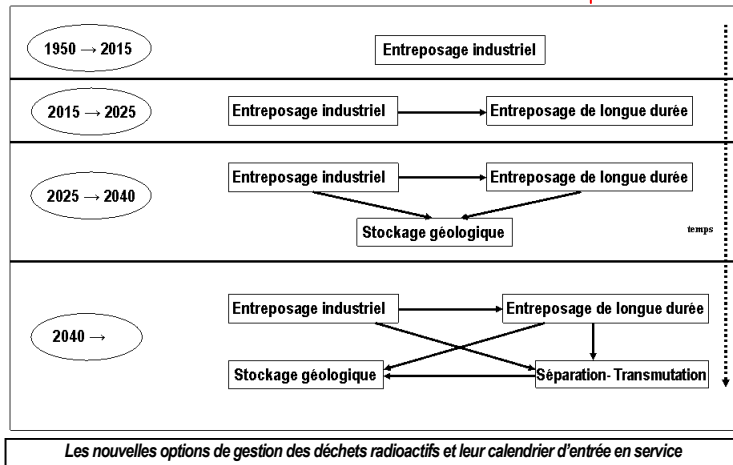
1950 → 2015

Entreposage industriel

2015 → 2025

Entreposage industriel

Entreposage de longue durée

2025 → 2040

Entreposage industriel

Entreposage de longue durée

Stockage géologique

temps

2040 →

Entreposage industriel

Entreposage de longue durée

Stockage géologique

Séparation- Transmutation

Les nouvelles options de gestion des déchets radioactifs et leur calendrier d'entrée en service